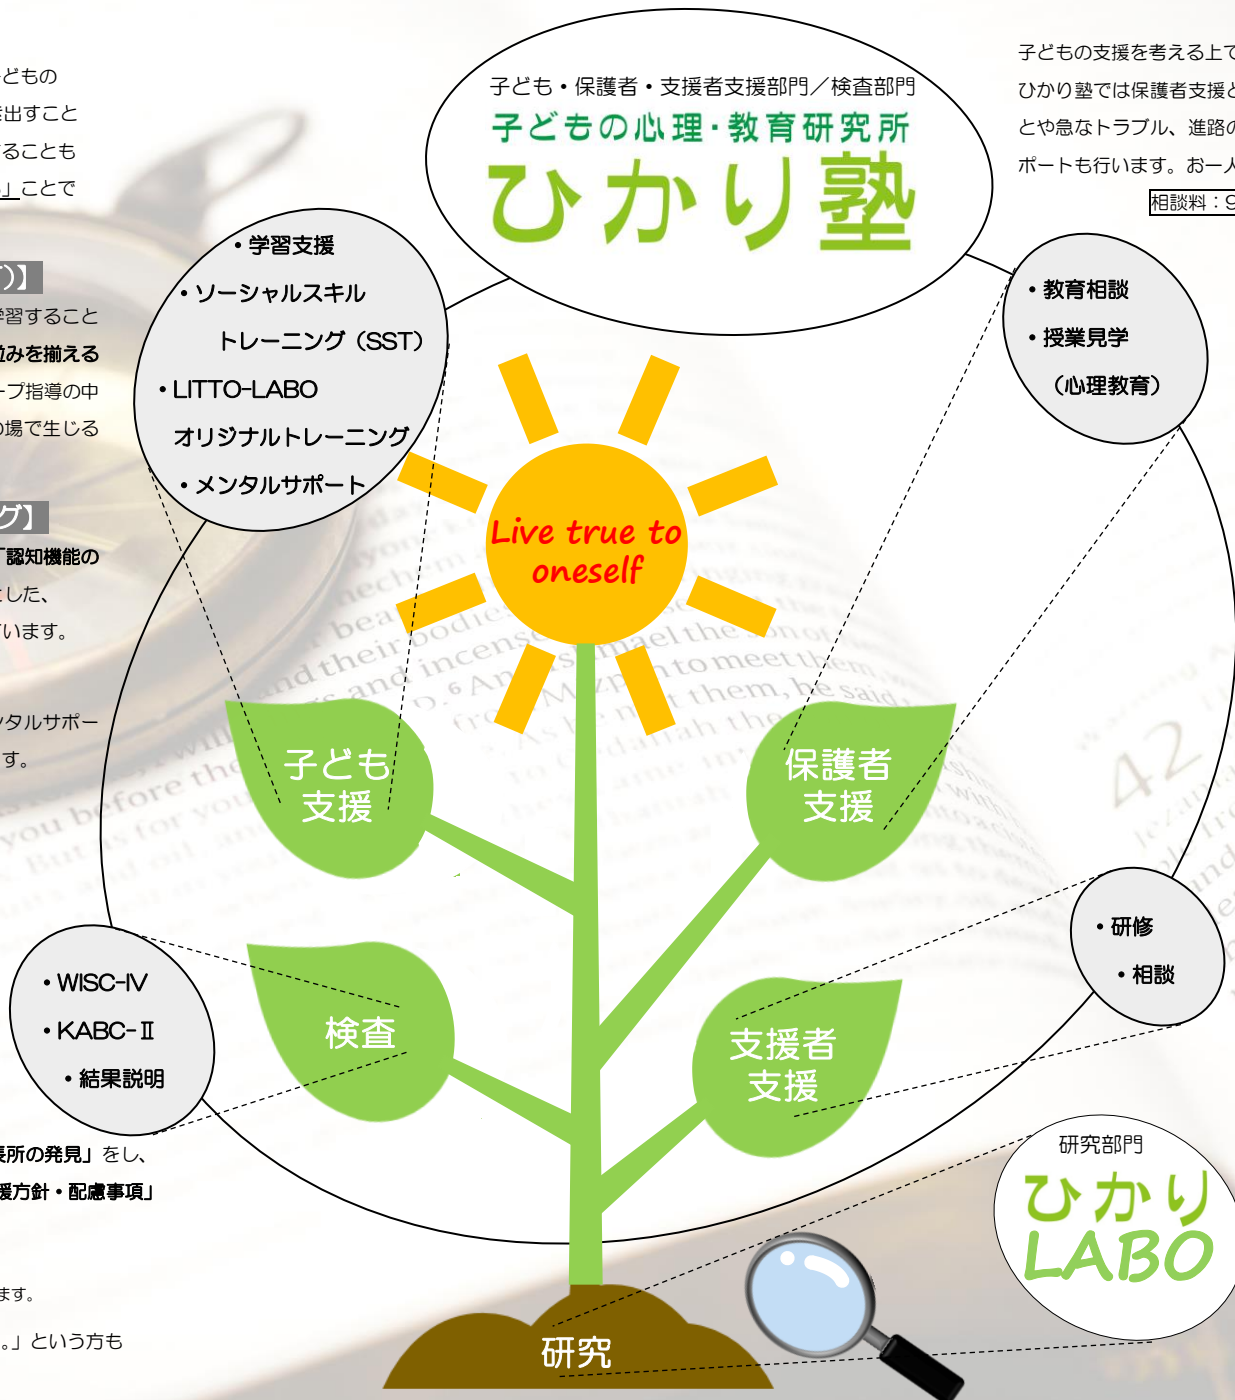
どもの
出すこと
ることも
」ことで

)】
習すること
みを揃える
プ指導の中
場で生じる

グ】
「認知機能の
した、
います。

ンタルサポー
す。

長所の発見」をし、
援方針・配慮事項」

ます。
。」という方も

子ども・保護者・支援者支援部門／検査部門
子どもの心理・教育研究所
ひかり塾

子どもの支援を考える上で
ひかり塾では保護者支援と
とや急なトラブル、進路の
ポートも行います。お一人
相談料：9

・学習支援
・ソーシャルスキル
トレーニング（SST）
・LITTO-LABO
オリジナルトレーニング
・メンタルサポート

・教育相談
・授業見学
（心理教育）

Live true to oneself

子ども
支援

保護者
支援

検査

支援者
支援

・WISC-Ⅳ
・KABC-Ⅱ
・結果説明

・研修
・相談

研究部門
ひかり
LABO

研究